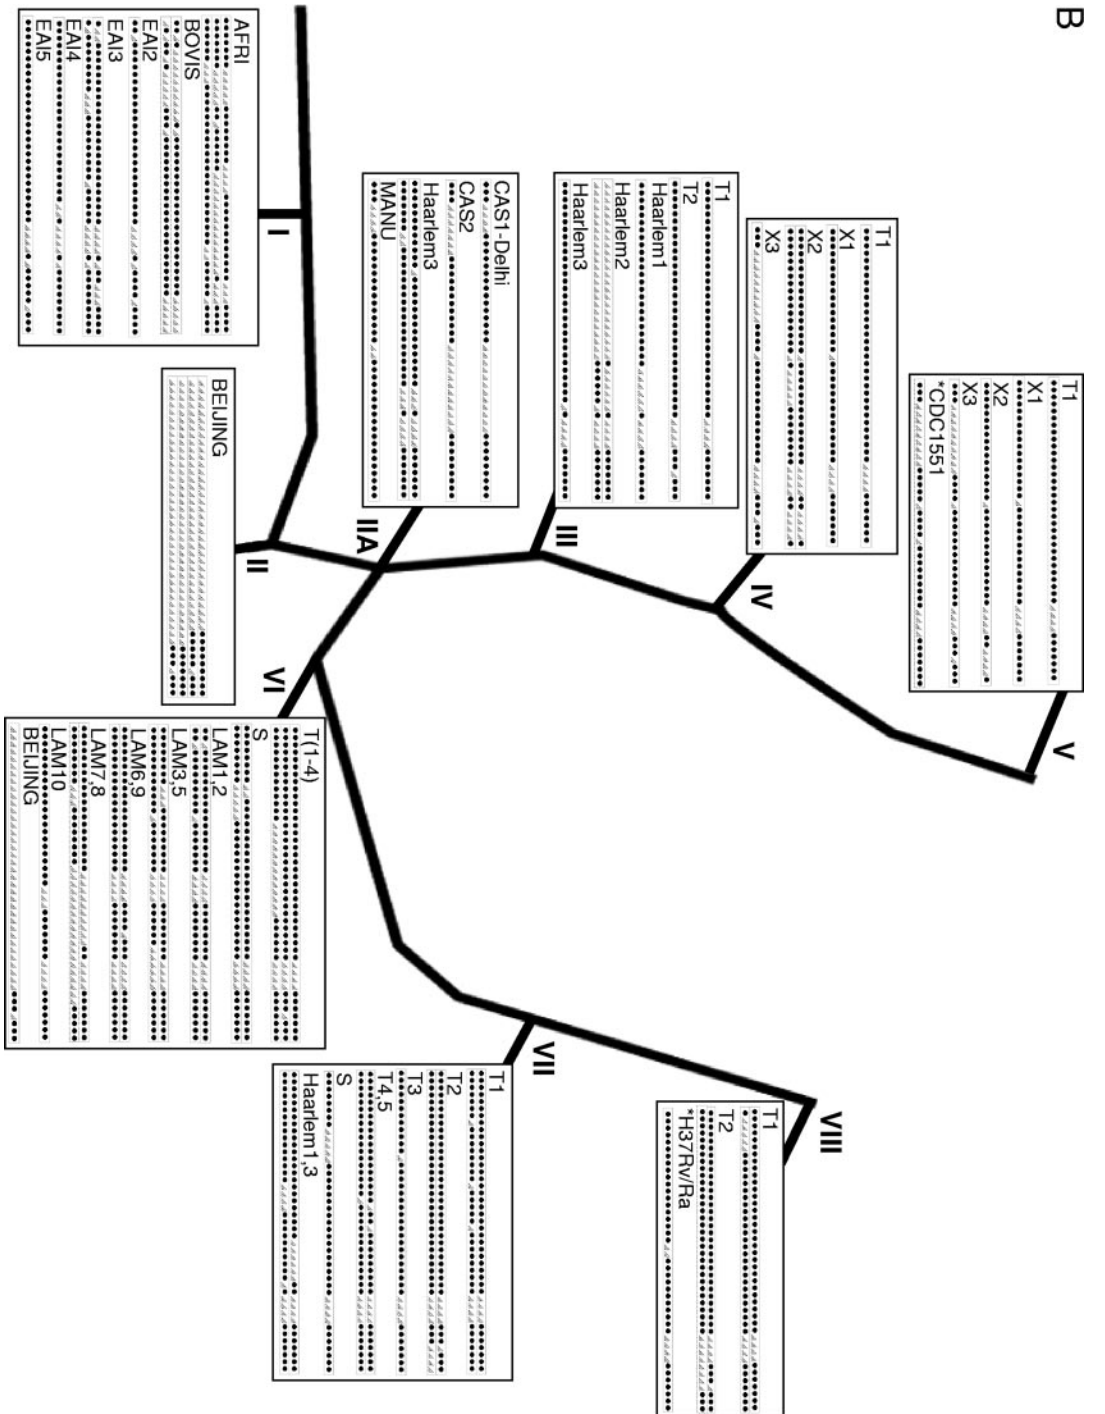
B

I
AFRI
BOVIS
EAI2
EAI3
EAI4
EAI5

II
BEIJING

IIA
CAS1-Delhi
CAS2
Haarlem3
MANU

III
T1
T2
Haarlem1
Haarlem2
Haarlem3

IV
T1
X1
X2
X3

V
T1
X1
X2
X3
*CDC1551

VI
T(1-4)
S
LAM1,2
LAM3,5
LAM6,9
LAM7,8
LAM10
BEIJING

VII
T1
T2
T3
T4,5
S
Haarlem1,3

VIII
T1
T2
*H37Rv/Ra